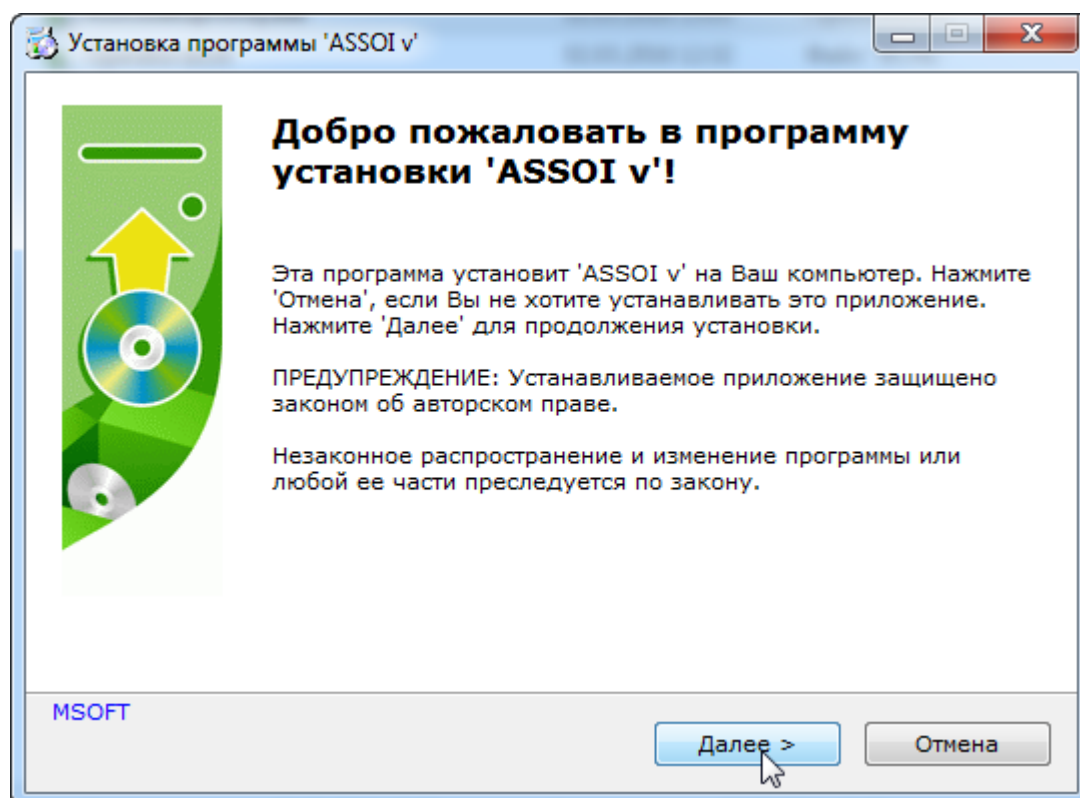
Установка программы 'ASSOI v'

Добро пожаловать в программу установки 'ASSOI v'!

Эта программа установит 'ASSOI v' на Ваш компьютер. Нажмите 'Отмена', если Вы не хотите устанавливать это приложение. Нажмите 'Далее' для продолжения установки.

ПРЕДУПРЕЖДЕНИЕ: Устанавливаемое приложение защищено законом об авторском праве.

Незаконное распространение и изменение программы или любой ее части преследуется по закону.

MSOFT

Далее >

Отмена